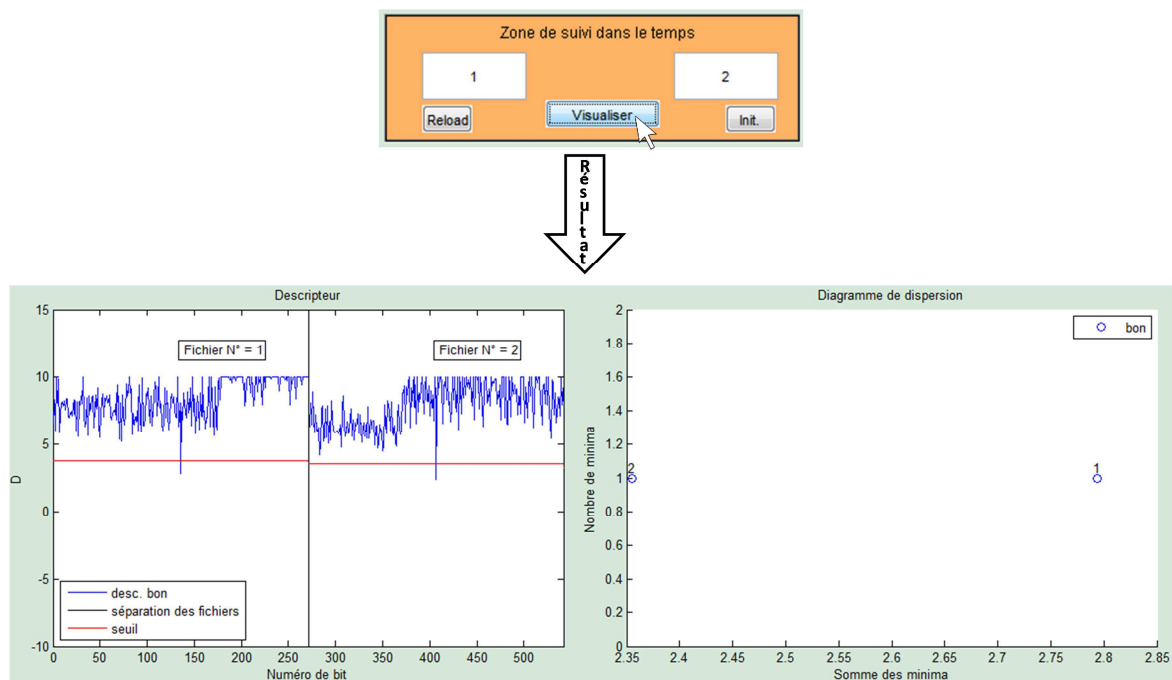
Zone de suivi dans le temps

1

2

Reload

Visualiser

Init.

Résultat

Descripteur

15
10
5
0
-5
-10

D

Fichier N° = 1

Fichier N° = 2

desc. bon
séparation des fichiers
seuil

0 50 100 150 200 250 300 350 400 450 500

Numéro de bit

Diagramme de dispersion

2
1.8
1.6
1.4
1.2
1
0.8
0.6
0.4
0.2
0

Nombre de minima

bon

2

1

2.35 2.4 2.45 2.5 2.55 2.6 2.65 2.7 2.75 2.8 2.85

Somme des minima